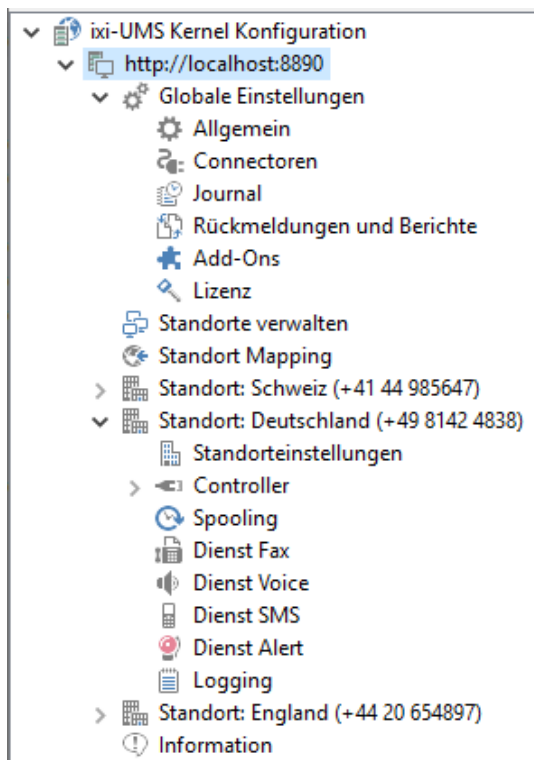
ixi-UMS Kernel Konfiguration
http://localhost:8890
Globale Einstellungen
Allgemein
Connectoren
Journal
Rückmeldungen und Berichte
Add-Ons
Lizenz
Standorte verwalten
Standort Mapping
Standort: Schweiz (+41 44 985647)
Standort: Deutschland (+49 8142 4838)
Standorteinstellungen
Controller
Spooling
Dienst Fax
Dienst Voice
Dienst SMS
Dienst Alert
Logging
Standort: England (+44 20 654897)
Information